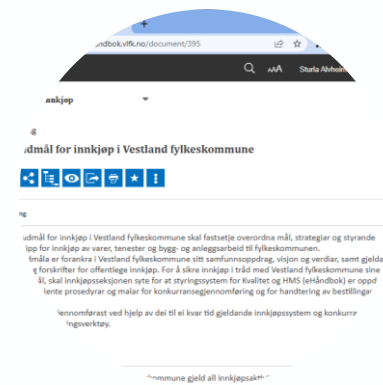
ndbok.vlfk.no/document/395

AAA Sturla Alvheim

nnkjøp

dmål for innkjøp i Vestland fylkeskommune

g

dmål for innkjøp i Vestland fylkeskommune skal fastsetje overordna mål, strategiar og styrande ipp for innkjøp av varer, tenester og bygg- og anleggsarbeid til fylkeskommunen. nåla er forankra i Vestland fylkeskommune sitt samfunnsoppdrag, visjon og verdiar, samt gjeld g forskrifter for offentlege innkjøp. For å sikre innkjøp i tråd med Vestland fylkeskommune sine ål, skal innkjøpsseksjonen syte for at styringssystem for Kvalitet og HMS (eHåndbok) er oppd iente prosedyrar og malar for konkurransegjennomføring og for handtering av bestillingar

jennomførast ved hjelp av dei til ei kvar tid gjeldande innkjøpssystem og konkurra ingsverktøy.

ommune gjeld all innkjøpsakt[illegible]